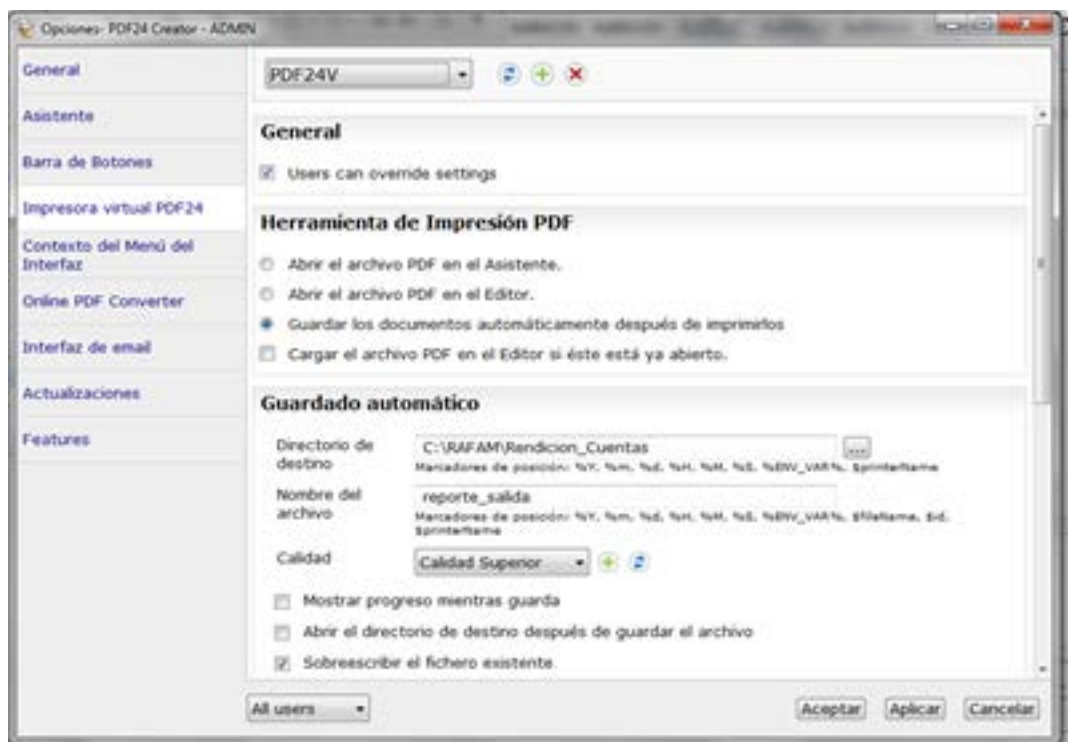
Opciones- PDF24 Creator - ADMIN

General

Asistente

Barra de Botones

Impresora virtual PDF24

Contexto del Menú del Interfaz

Online PDF Converter

Interfaz de email

Actualizaciones

Features

PDF24V

General

Users can override settings

Herramienta de Impresión PDF

Abrir el archivo PDF en el Asistente.

Abrir el archivo PDF en el Editor.

Guardar los documentos automáticamente después de imprimirlos

Cargar el archivo PDF en el Editor si éste está ya abierto.

Guardado automático

Directorio de destino

C:\RAFAM\Rendicion_Cuentas

...

Marcadores de posición: %Y, %m, %d, %H, %M, %S, %ENV_VAR%, $printerName

Nombre del archivo

reporte_salida

Marcadores de posición: %Y, %m, %d, %H, %M, %S, %ENV_VAR%, $fileName, $id, $printerName

Calidad

Calidad Superior

Mostrar progreso mientras guarda

Abrir el directorio de destino después de guardar el archivo

Sobreescribir el fichero existente

All users

Aceptar

Aplicar

Cancelar